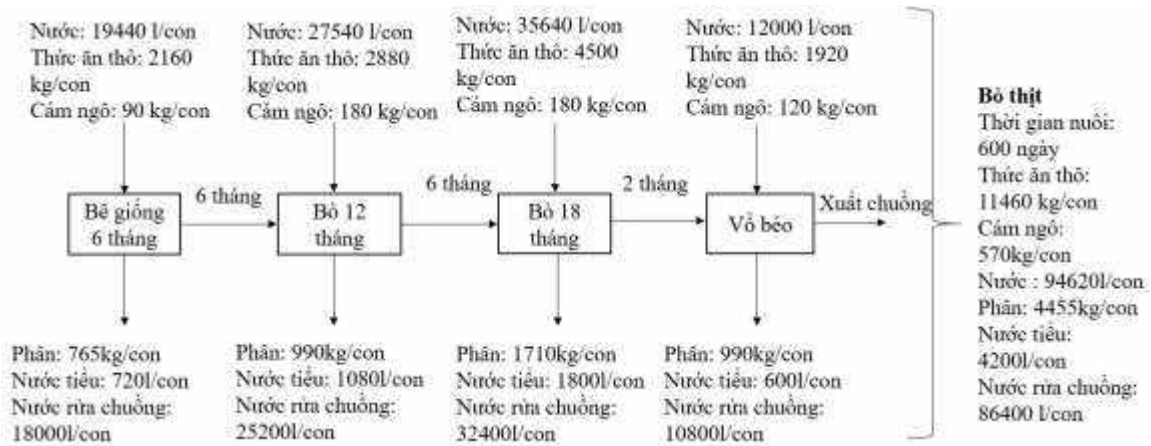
Nước: 19440 l/con
Thức ăn thô: 2160 kg/con
Cám ngô: 90 kg/con

Nước: 27540 l/con
Thức ăn thô: 2880 kg/con
Cám ngô: 180 kg/con

Nước: 35640 l/con
Thức ăn thô: 4500 kg/con
Cám ngô: 180 kg/con

Nước: 12000 l/con
Thức ăn thô: 1920 kg/con
Cám ngô: 120 kg/con

Bê giống 6 tháng

6 tháng

Bò 12 tháng

6 tháng

Bò 18 tháng

2 tháng

Vỗ béo

Xuất chuồng

Bò thịt
Thời gian nuôi: 600 ngày
Thức ăn thô: 11460 kg/con
Cám ngô: 570kg/con
Nước : 94620l/con
Phân: 4455kg/con
Nước tiểu: 4200l/con
Nước rửa chuồng: 86400 l/con

Phân: 765kg/con
Nước tiểu: 720l/con
Nước rửa chuồng: 18000l/con

Phân: 990kg/con
Nước tiểu: 1080l/con
Nước rửa chuồng: 25200l/con

Phân: 1710kg/con
Nước tiểu: 1800l/con
Nước rửa chuồng: 32400l/con

Phân: 990kg/con
Nước tiểu: 600l/con
Nước rửa chuồng: 10800l/con